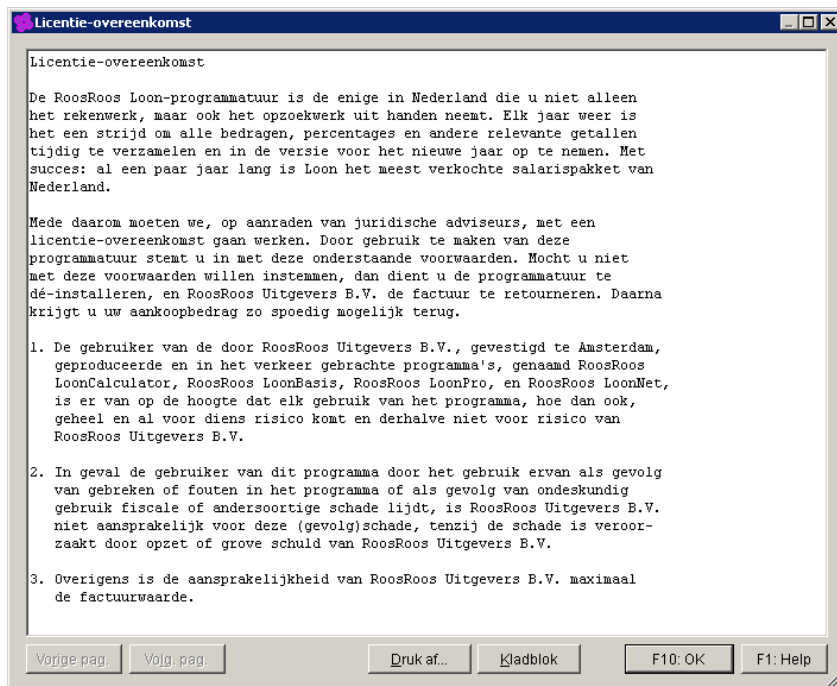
Licentie-overeenkomst

Licentie-overeenkomst

De RoosRoos Loon-programmatuur is de enige in Nederland die u niet alleen het rekenwerk, maar ook het opzoekwerk uit handen neemt. Elk jaar weer is het een strijd om alle bedragen, percentages en andere relevante getallen tijdig te verzamelen en in de versie voor het nieuwe jaar op te nemen. Met succes: al een paar jaar lang is Loon het meest verkochte salarispakket van Nederland.

Mede daarom moeten we, op aanraden van juridische adviseurs, met een licentie-overeenkomst gaan werken. Door gebruik te maken van deze programmatuur stemt u in met deze onderstaande voorwaarden. Mocht u niet met deze voorwaarden willen instemmen, dan dient u de programmatuur te dé-installeren, en RoosRoos Uitgevers B.V. de factuur te retourneren. Daarna krijgt u uw aankoopbedrag zo spoedig mogelijk terug.

1. De gebruiker van de door RoosRoos Uitgevers B.V., gevestigd te Amsterdam, geproduceerde en in het verkeer gebrachte programma's, genaamd RoosRoos LoonCalculator, RoosRoos LoonBasis, RoosRoos LoonPro, en RoosRoos LoonNet, is er van op de hoogte dat elk gebruik van het programma, hoe dan ook, geheel en al voor diens risico komt en derhalve niet voor risico van RoosRoos Uitgevers B.V.

2. In geval de gebruiker van dit programma door het gebruik ervan als gevolg van gebreken of fouten in het programma of als gevolg van ondeskundig gebruik fiscale of andersoortige schade lijdt, is RoosRoos Uitgevers B.V. niet aansprakelijk voor deze (gevolg)schade, tenzij de schade is veroorzaakt door opzet of grove schuld van RoosRoos Uitgevers B.V.

3. Overigens is de aansprakelijkheid van RoosRoos Uitgevers B.V. maximaal de factuurwaarde.

Vorige pag. Volg. pag. Druk af... Kladblok F10: OK F1: Help